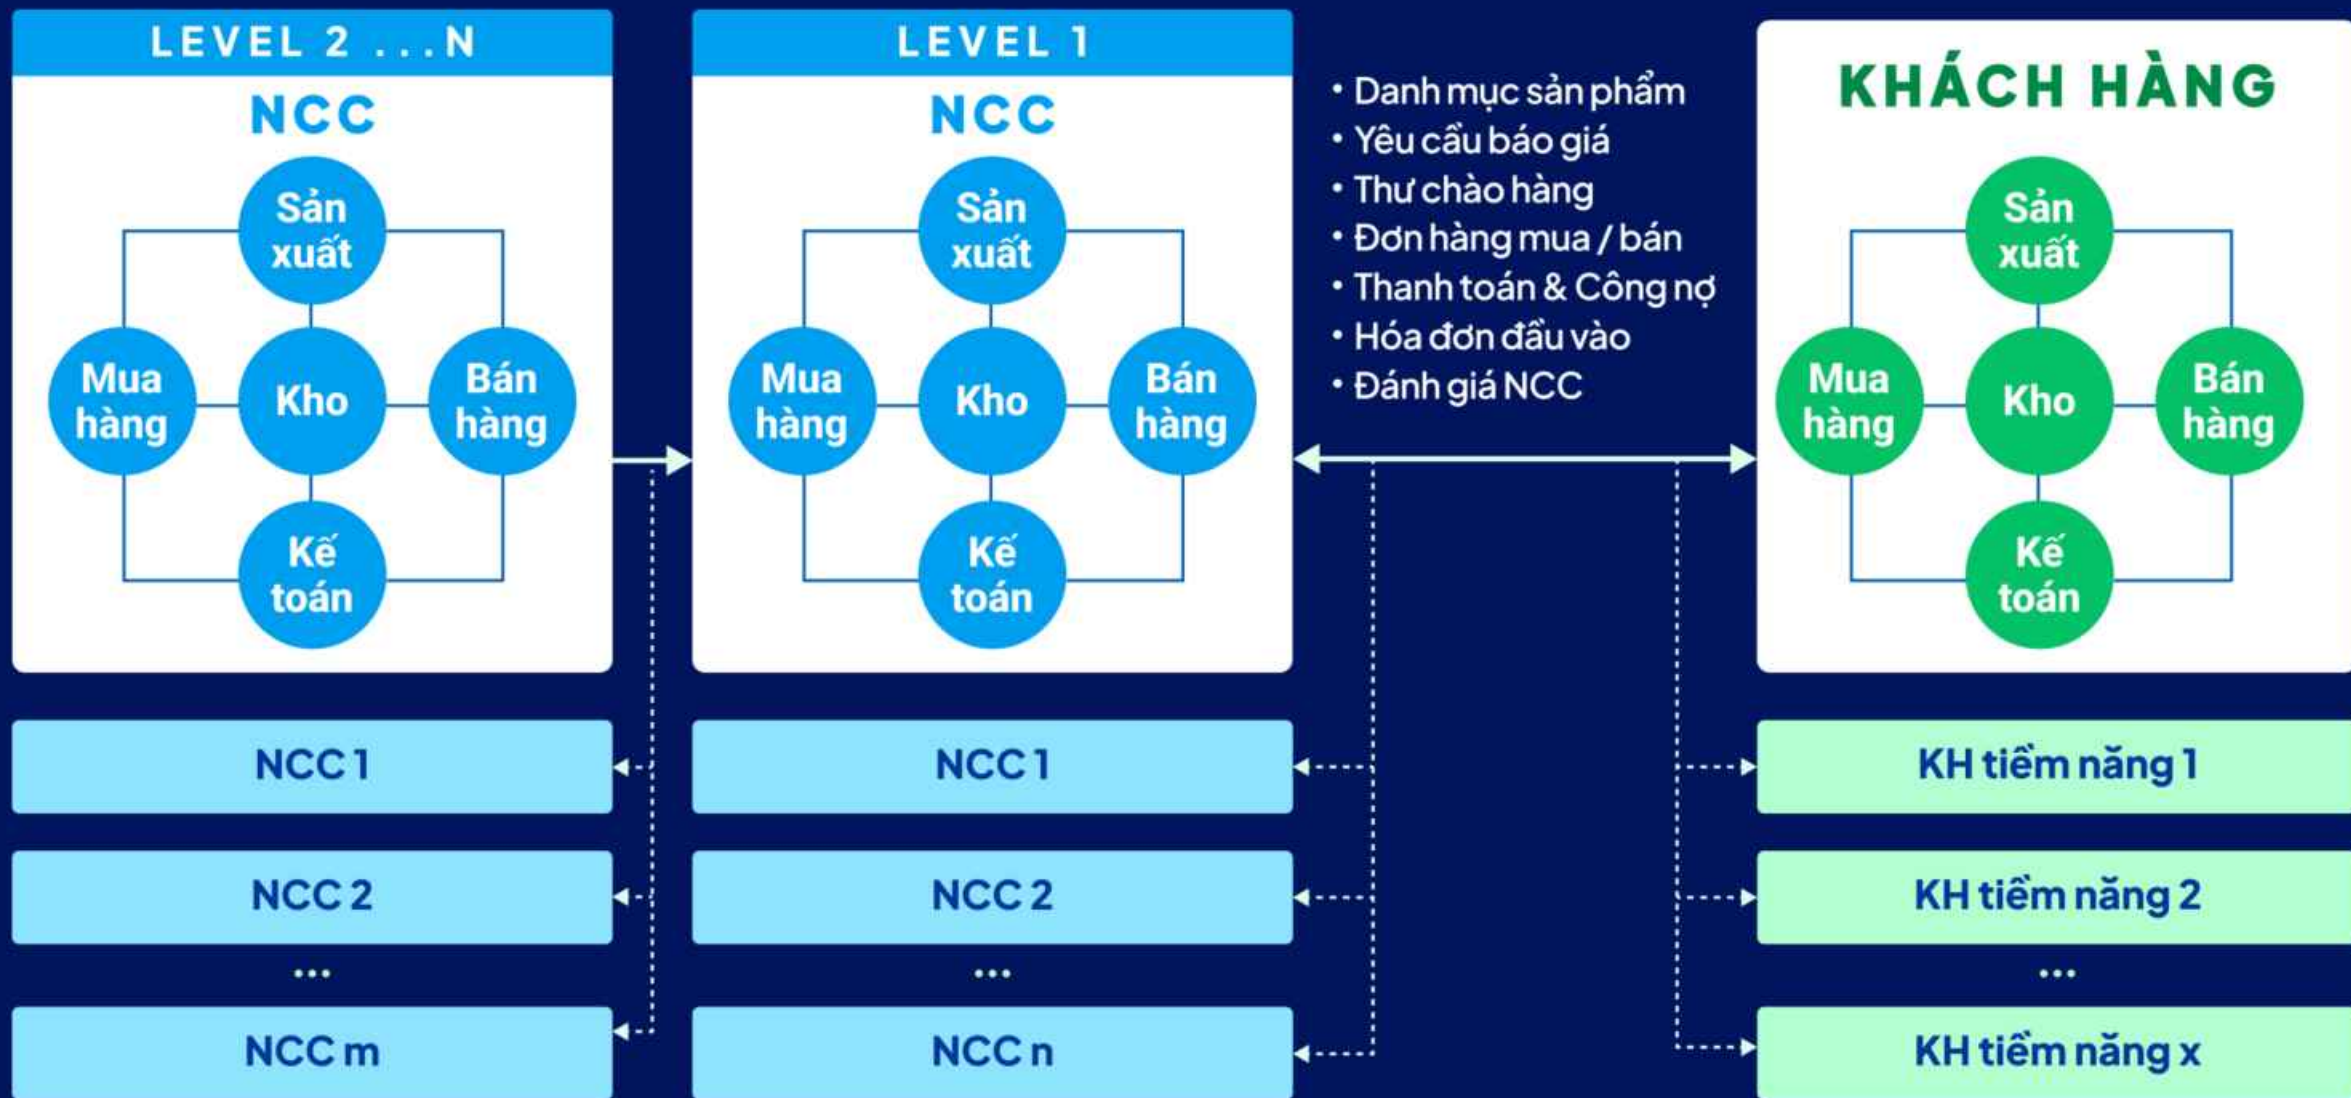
LEVEL 2 ...N

NCC

Sản xuất

Mua hàng

Kho

Bán hàng

Kế toán

LEVEL 1

NCC

Sản xuất

Mua hàng

Kho

Bán hàng

Kế toán

• Danh mục sản phẩm
• Yêu cầu báo giá
• Thư chào hàng
• Đơn hàng mua / bán
• Thanh toán & Công nợ
• Hóa đơn đầu vào
• Đánh giá NCC

KHÁCH HÀNG

Sản xuất

Mua hàng

Kho

Bán hàng

Kế toán

NCC 1

NCC 2

...

NCC m

NCC 1

NCC 2

...

NCC n

KH tiềm năng 1

KH tiềm năng 2

...

KH tiềm năng x